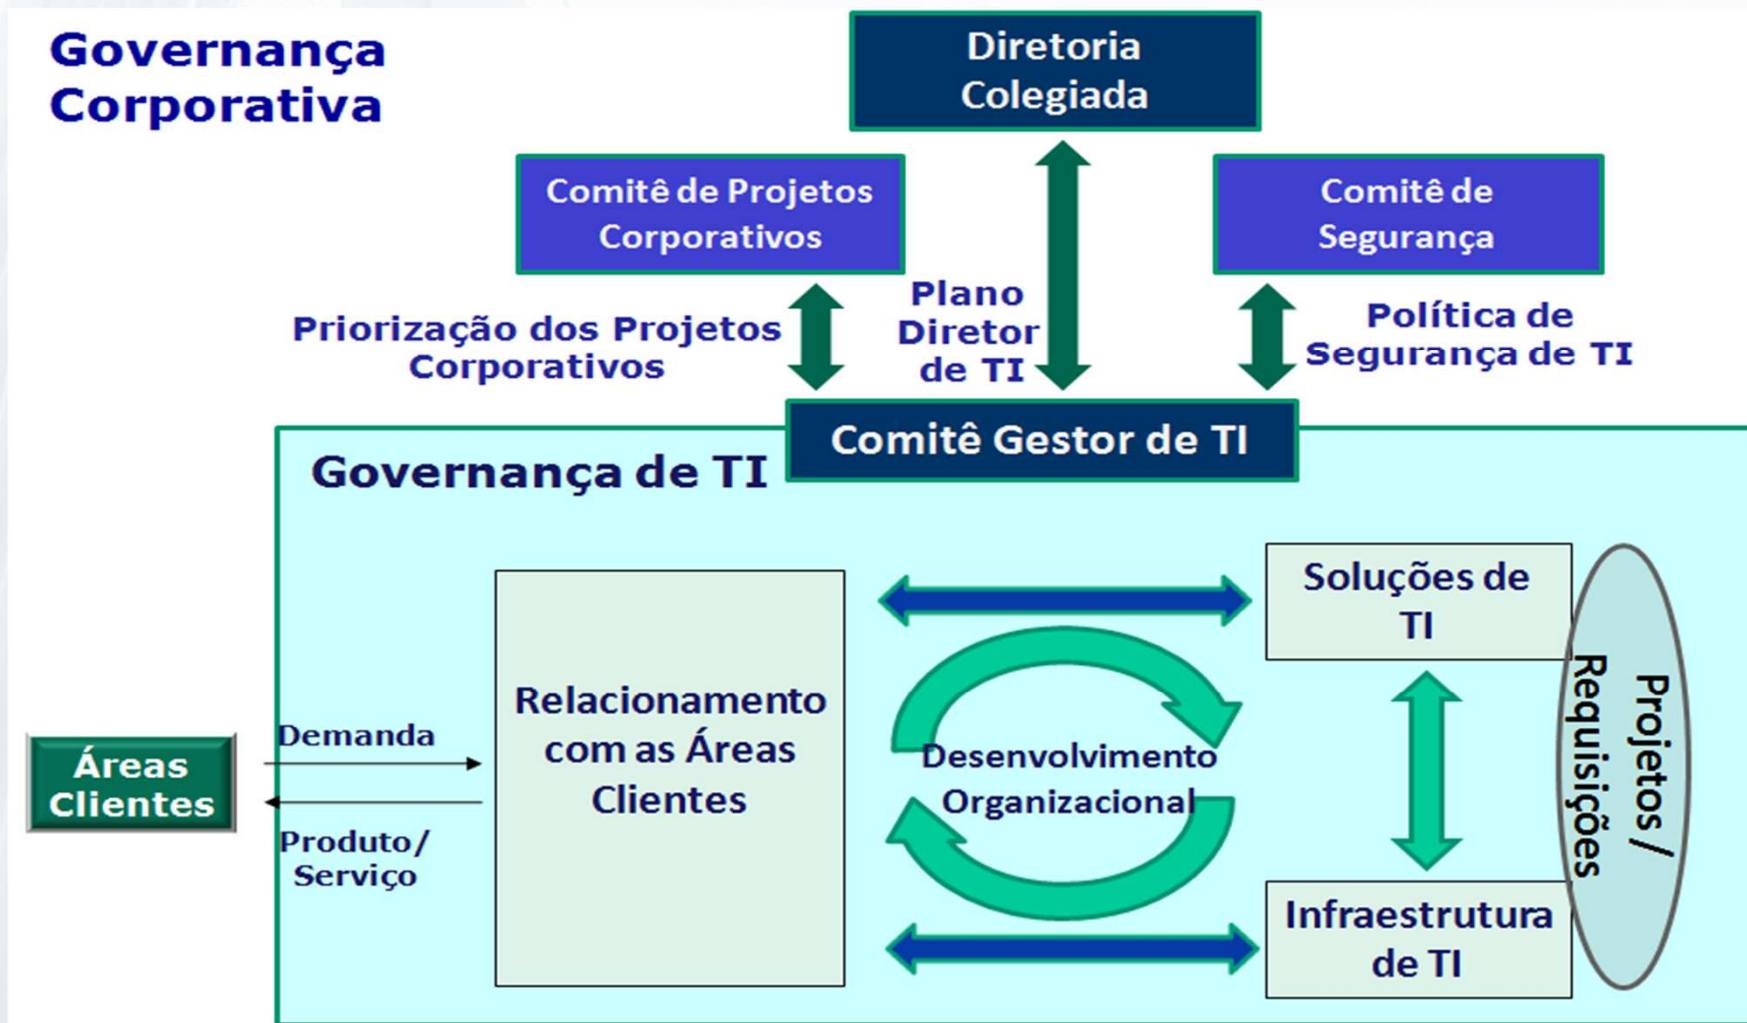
Governança Corporativa

Diretoria Colegiada

Comitê de Projetos Corporativos

Comitê de Segurança

Priorização dos Projetos Corporativos

Plano Diretor de TI

Política de Segurança de TI

Comitê Gestor de TI

Governança de TI

Áreas Clientes

Demanda

Produto/ Serviço

Relacionamento com as Áreas Clientes

Desenvolvimento Organizacional

Soluções de TI

Infraestrutura de TI

Projetos / Requisições